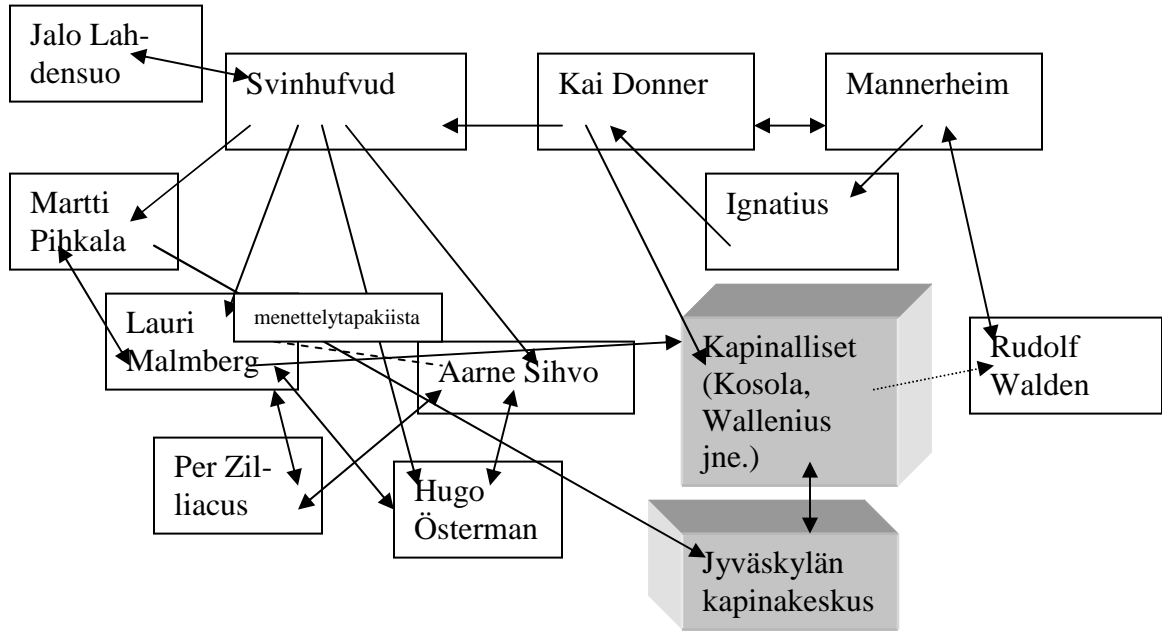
Jalo Lahdensuo

Svinhufvud

Kai Donner

Mannerheim

Martti Pihkala

Ignatius

Lauri Malmberg

menettelytapakiista

Aarne Sihvo

Kapinalliset (Kosola, Wallenius jne.)

Rudolf Walden

Per Zilliacus

Hugo Österman

Jyväskylän kapinakeskus